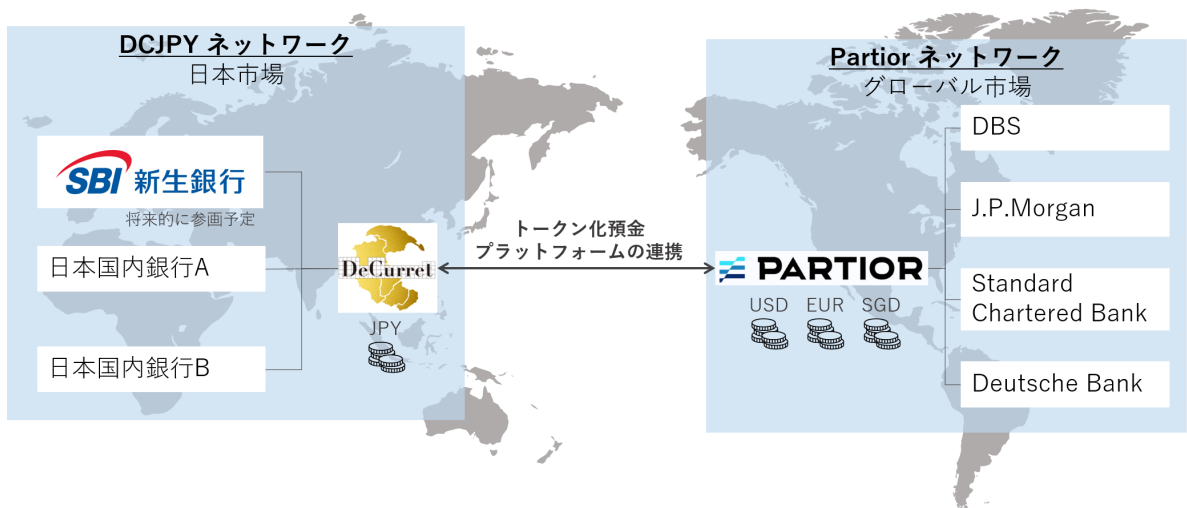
DCJPY ネットワーク
日本市場

SBI 新生銀行
将来的に参画予定

日本国内銀行A

日本国内銀行B

DeCurret
JPY

トークン化預金
プラットフォームの連携

Partior ネットワーク
グローバル市場

PARTIOR
USD EUR SGD

DBS

J.P.Morgan

Standard Chartered Bank

Deutsche Bank